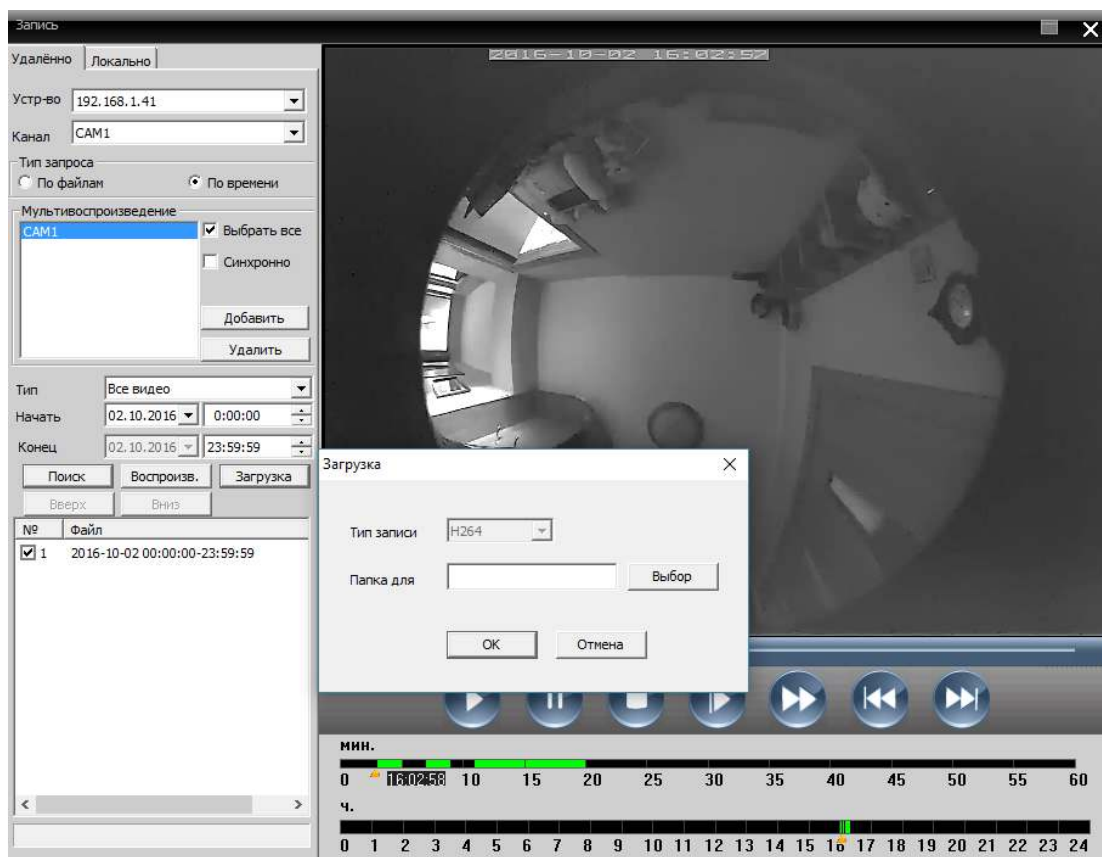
Запись

Удалённо | Локально

Устр-во 192.168.1.41
Канал CAM1
Тип запроса
По файлам
По времени
Мультивоспроизведение
CAM1
Выбрать все
Синхронно
Добавить
Удалить
Тип Все видео
Начать 02.10.2016 0:00:00
Конец 02.10.2016 23:59:59
Поиск
Воспроизв.
Загрузка
Вверх
Вниз

| № | Файл |
|---|---|
| 1 | 2016-10-02 00:00:00-23:59:59 |

2016-10-02 16:02:57

Загрузка
Тип записи H264
Папка для
Выбор
OK
Отмена

мин.
0 16:02:58 10 15 20 25 30 35 40 45 50 55 60
ч.
0 1 2 3 4 5 6 7 8 9 10 11 12 13 14 15 16 17 18 19 20 21 22 23 24